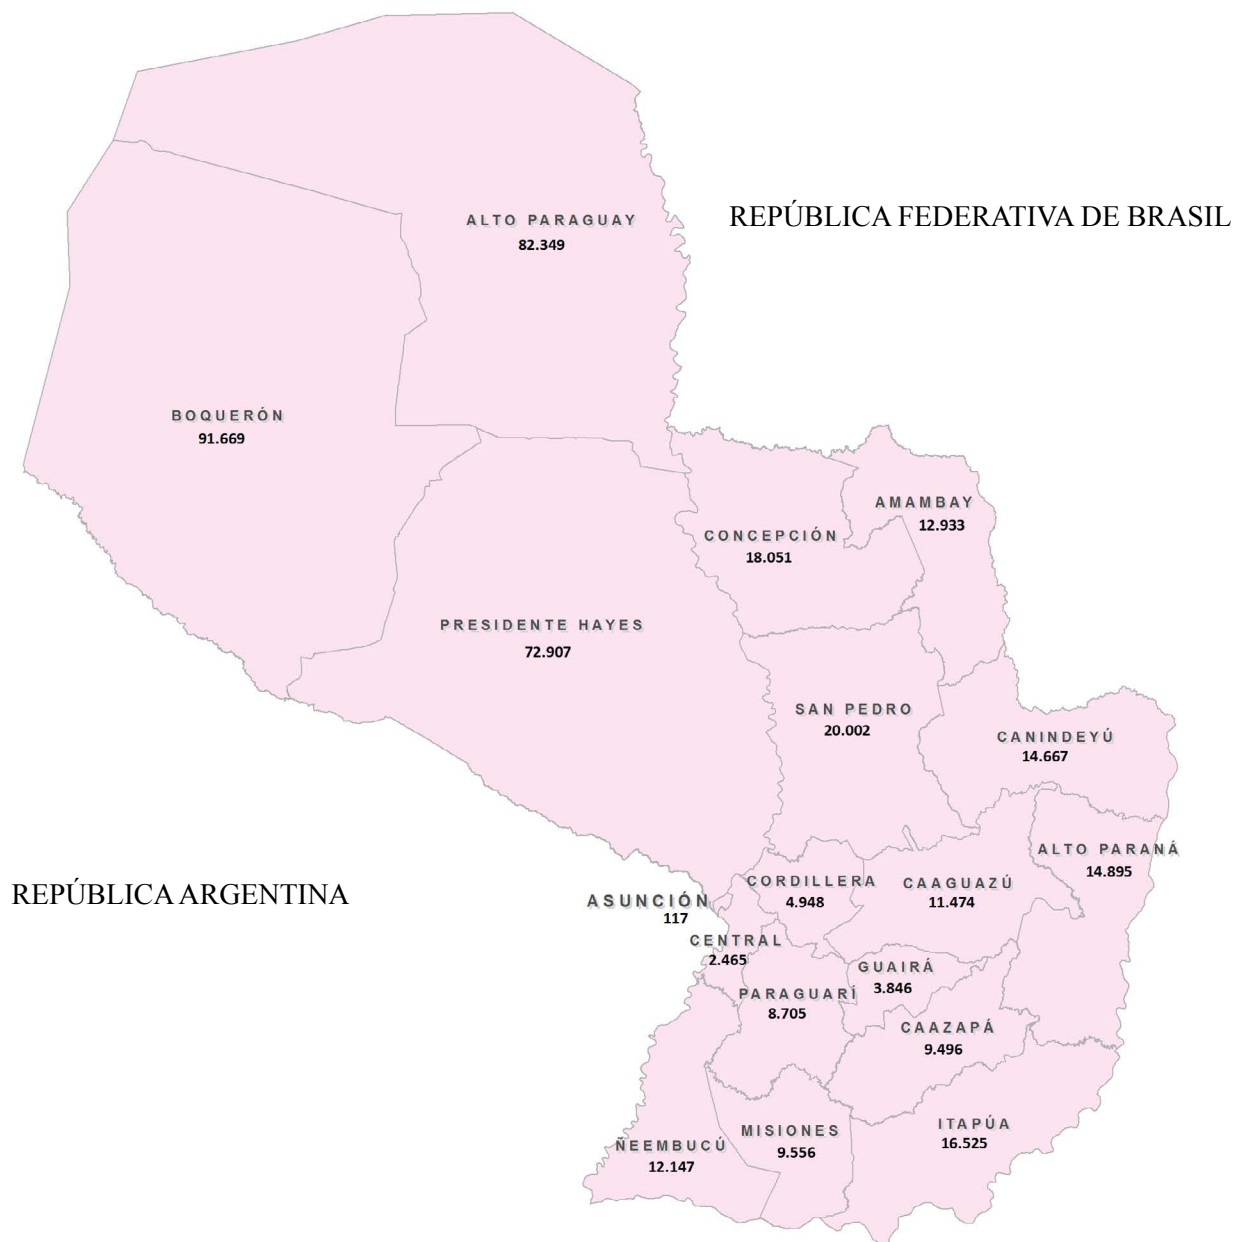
ALTO PARAGUAY
82.349

REPÚBLICA FEDERATIVA DE BRASIL

BOQUERÓN
91.669

AMAMBAY
12.933

CONCEPCIÓN
18.051

PRESIDENTE HAYES
72.907

SAN PEDRO
20.002

CANINDEYÚ
14.667

ALTO PARANÁ
14.895

REPÚBLICA ARGENTINA

CORDILLERA
4.948

CAAGUAZÚ
11.474

ASUNCIÓN
117

CENTRAL
2.465

GUAIRÁ
3.846

PARAGUARÍ
8.705

CAAZAPÁ
9.496

ITAPÚA
16.525

MISIONES
9.556

ÑEEMBUCÚ
12.147